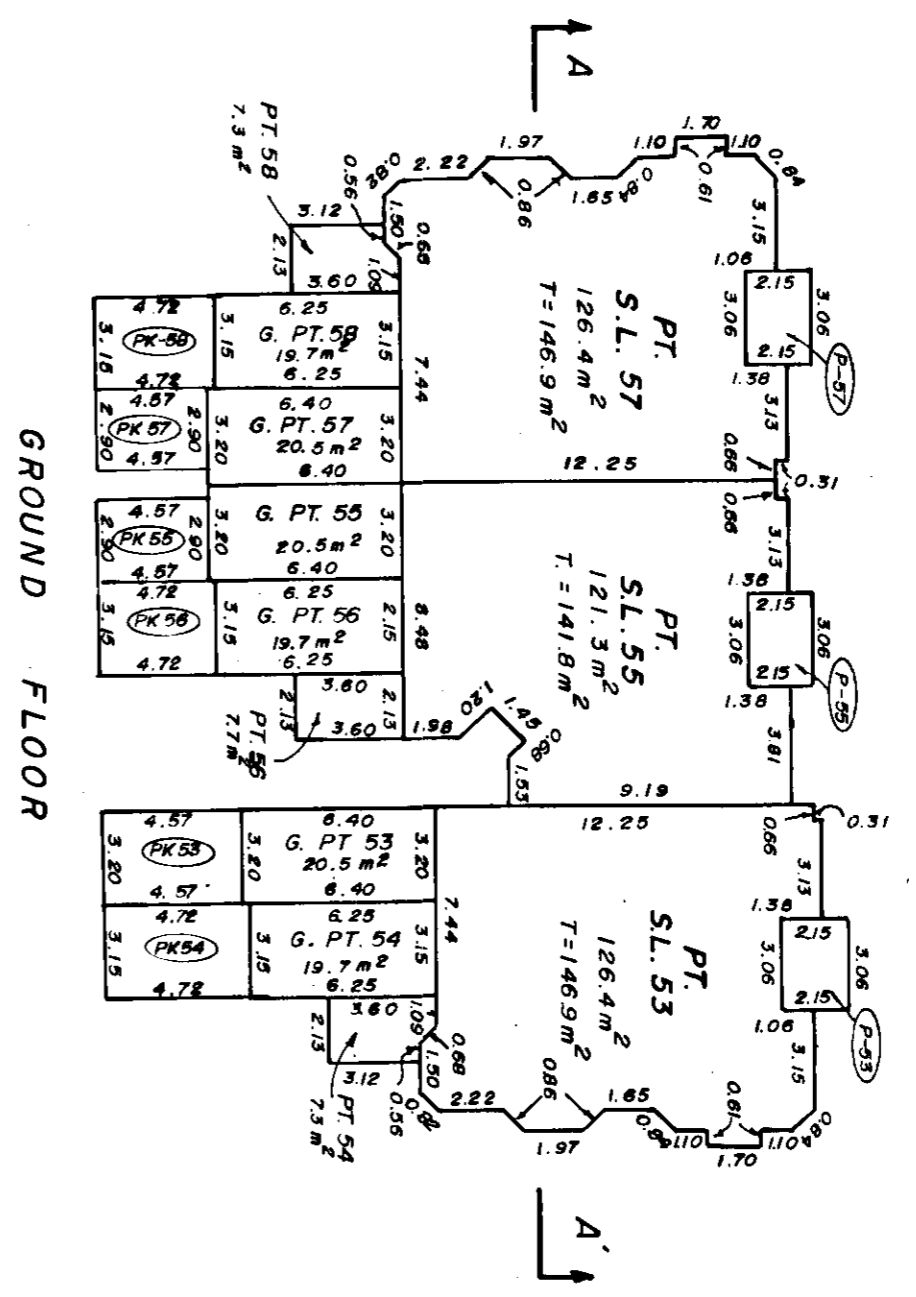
A

PT. 58
7.3 $m^2$

PT.
S.L. 57
126.4 $m^2$
T=146.9 $m^2$

1.70
1.97
1.10
1.10
0.84
2.22
0.61
0.86
1.65
0.84
0.56
0.84
3.15
1.06
3.12
1.50
0.68
1.09
2.13
3.60
2.15
3.06
3.06
2.15
P-57
1.38
3.13

4.72
6.25
3.15
PK-58
3.15
G. PT. 58
19.7 $m^2$
3.15
4.72
6.25
7.44

4.57
6.40
2.90
PK 57
2.90
G. PT. 57
20.5 $m^2$
3.20
3.20
4.57
6.40

12.25
0.66
0.31
0.66

4.57
2.90
PK 55
2.90
G. PT. 55
3.20
20.5 $m^2$
3.20
4.57
6.40

4.72
6.25
3.15
PK 56
3.15
G. PT. 56
19.7 $m^2$
2.15
8.48
4.72
6.25

PT.
S.L. 55
121.3 $m^2$
T.=141.8 $m^2$

3.13
1.38
2.15
3.06
3.06
2.15
P-55
1.38
3.81

3.60
2.13
2.13
PT. 56
7.7 $m^2$
3.60
1.98
1.20
1.45
0.88
1.55
9.19

GROUND FLOOR

4.57
6.40
3.20
PK 53
3.20
G. PT 53
20.5 $m^2$
3.20
4.57
6.40
12.25
0.66
0.31

PT.
S.L. 53
126.4 $m^2$
T=146.9 $m^2$

3.13
1.38
2.15
3.06
3.06
2.15
P-53
1.06
3.15

4.72
6.25
3.15
PK54
3.15
G. PT. 54
19.7 $m^2$
3.15
7.44
4.72
6.25

3.60
1.09
0.68
2.13
1.50
3.12
0.56
0.84
PT. 54
7.3 $m^2$
2.22
0.86
1.65
0.84
0.61
1.97
1.10
1.10
0.84
1.70

A'